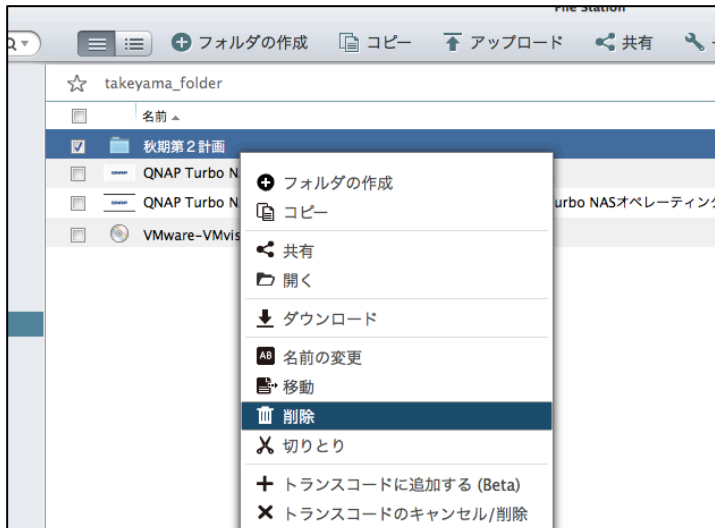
File Station

フォルダの作成　コピー　アップロード　共有

takeyama_folder

名前

秋期第２計画

QNAP Turbo N

QNAP Turbo N　urbo NASオペレーティング

VMware-VMvis

フォルダの作成
コピー
共有
開く
ダウンロード
名前の変更
移動
削除
切りとり
トランスコードに追加する (Beta)
トランスコードのキャンセル/削除